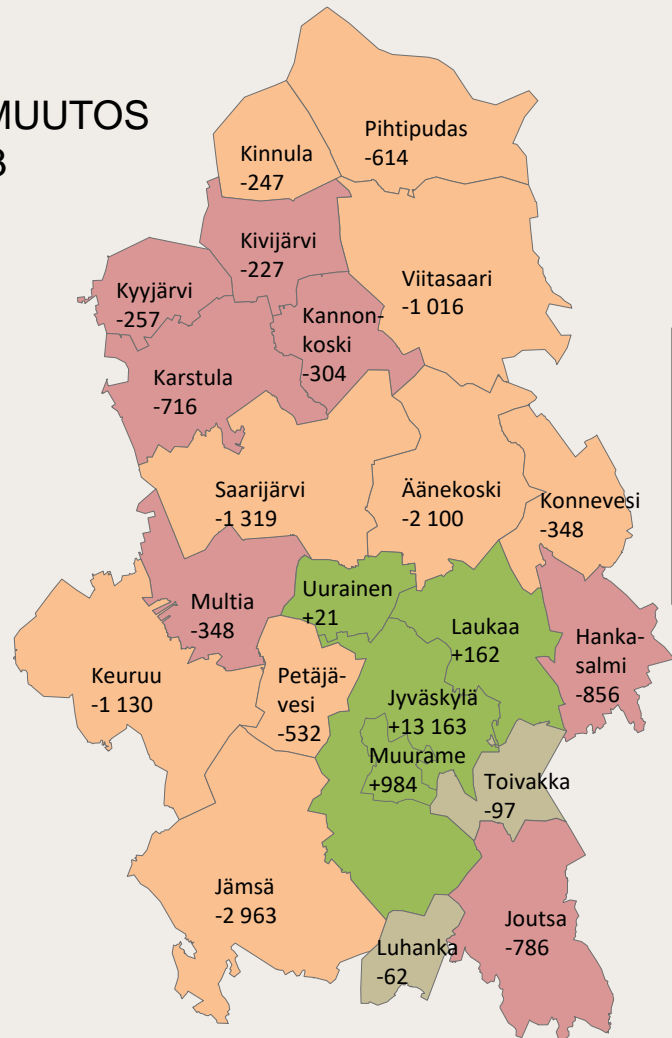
MUUTOS
3

Pihtipudas
-614

Kinnula
-247

Kivijärvi
-227

Viitasaari
-1 016

Kyyjärvi
-257

Kannonkoski
-304

Karstula
-716

Saarijärvi
-1 319

Äänekoski
-2 100

Konnevesi
-348

Uurainen
+21

Multia
-348

Laukaa
+162

Hankasalmi
-856

Keuruu
-1 130

Petäjävesi
-532

Jyväskylä
+13 163

Muurame
+984

Toivakka
-97

Jämsä
-2 963

Joutsa
-786

Luhanka
-62